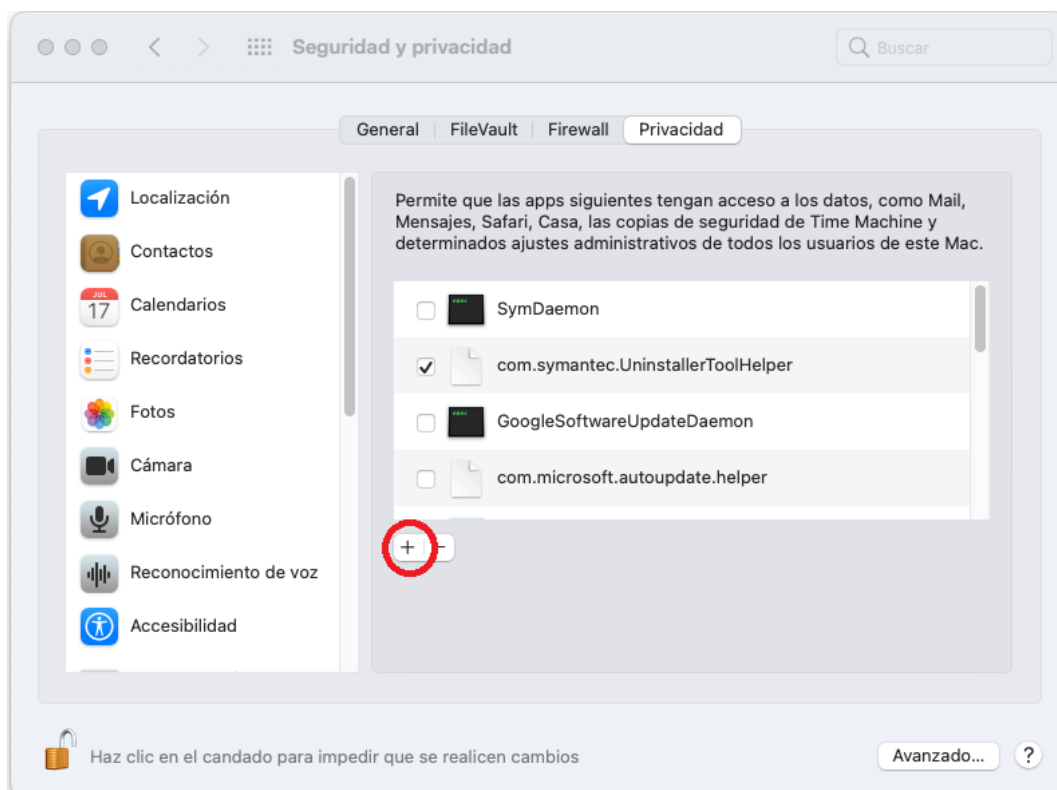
Seguridad y privacidad

Buscar

General | FileVault | Firewall | Privacidad

Localización
Contactos
JUL 17 Calendarios
Recordatorios
Fotos
Cámara
Micrófono
Reconocimiento de voz
Accesibilidad

Permite que las apps siguientes tengan acceso a los datos, como Mail, Mensajes, Safari, Casa, las copias de seguridad de Time Machine y determinados ajustes administrativos de todos los usuarios de este Mac.

SymDaemon
com.symantec.UninstallerToolHelper
GoogleSoftwareUpdateDaemon
com.microsoft.autoupdate.helper

+ −

Haz clic en el candado para impedir que se realicen cambios

Avanzado...

?